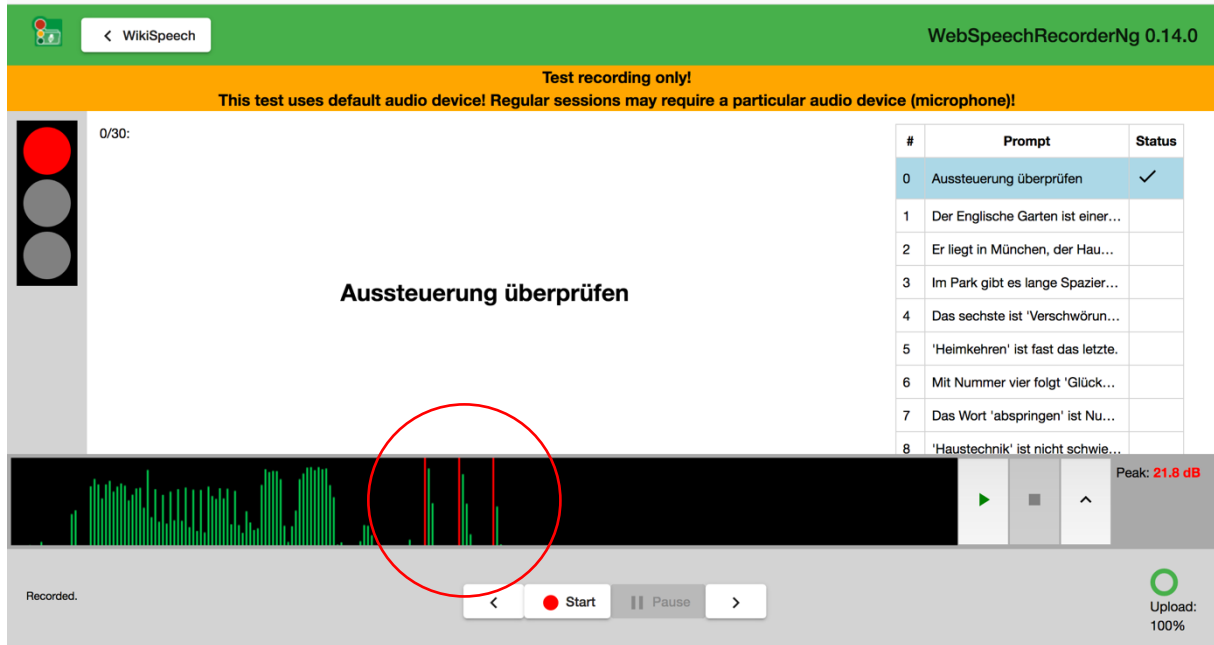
WikiSpeech

WebSpeechRecorderNg 0.14.0

Test recording only!
This test uses default audio device! Regular sessions may require a particular audio device (microphone)!

0/30:

Aussteuerung überprüfen

| # | Prompt | Status |
|---|---|---|
| 0 | Aussteuerung überprüfen | ✓ |
| 1 | Der Englische Garten ist einer… | |
| 2 | Er liegt in München, der Hau… | |
| 3 | Im Park gibt es lange Spazier… | |
| 4 | Das sechste ist 'Verschwörun… | |
| 5 | 'Heimkehren' ist fast das letzte. | |
| 6 | Mit Nummer vier folgt 'Glück… | |
| 7 | Das Wort 'abspringen' ist Nu… | |
| 8 | 'Haustechnik' ist nicht schwie… | |

Peak: 21.8 dB

Recorded.

Start

Pause

Upload:
100%